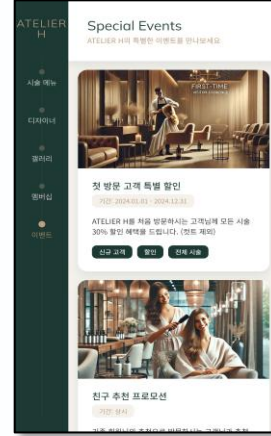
ATELIER H

시술 메뉴

디자이너

갤러리

멤버십

이벤트

Special Events

ATELIER H의 특별한 이벤트를 만나보세요

FIRST-TIME

첫 방문 고객 특별 할인

기간: 2024.01.01 - 2024.12.31

ATELIER H를 처음 방문하시는 고객님께 모든 시술 30% 할인 혜택을 드립니다. (펌트 제외)

신규 고객

할인

전체 시술

친구 추천 프로모션

기간: 상시

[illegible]